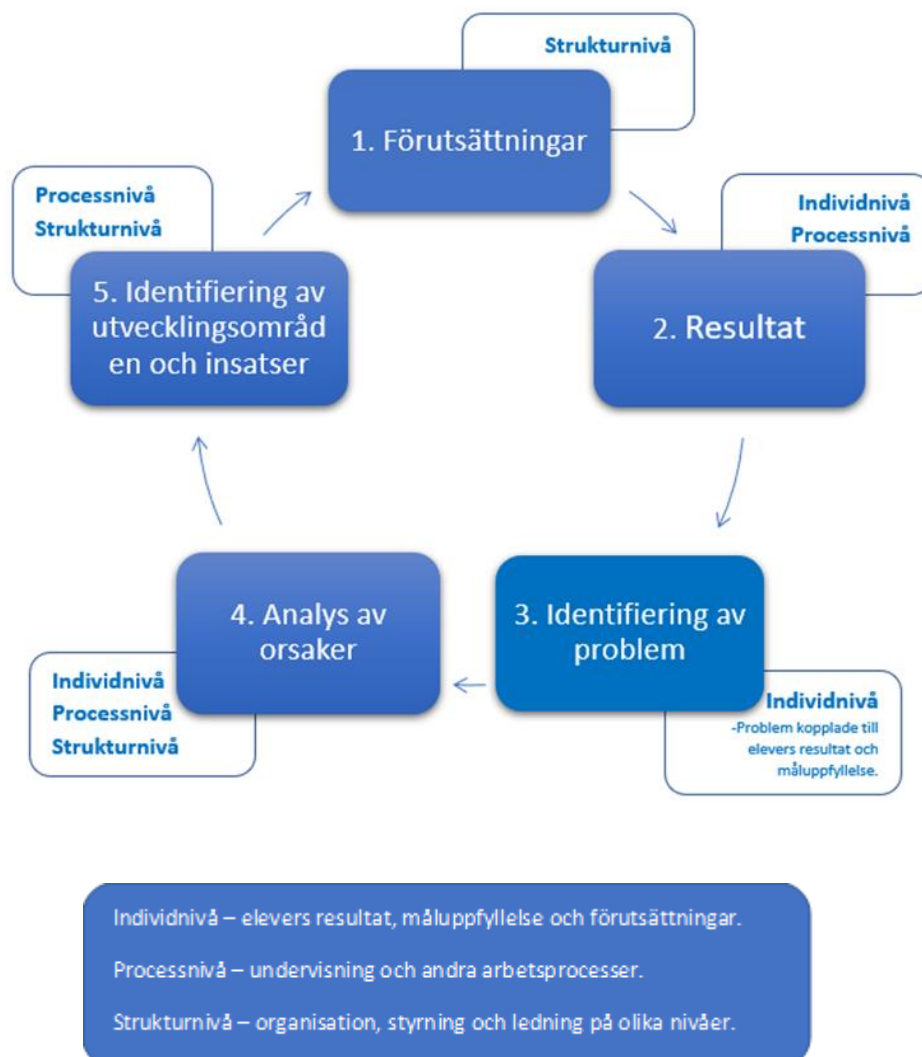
Strukturnivå

1. Förutsättningar

Individnivå
Processnivå

2. Resultat

3. Identifiering av problem

Individnivå
-Problem kopplade till elevers resultat och måluppfyllelse.

4. Analys av orsaker

Individnivå
Processnivå
Strukturnivå

Processnivå
Strukturnivå

5. Identifiering av utvecklingsområden och insatser

Individnivå – elevers resultat, måluppfyllelse och förutsättningar.

Processnivå – undervisning och andra arbetsprocesser.

Strukturnivå – organisation, styrning och ledning på olika nivåer.